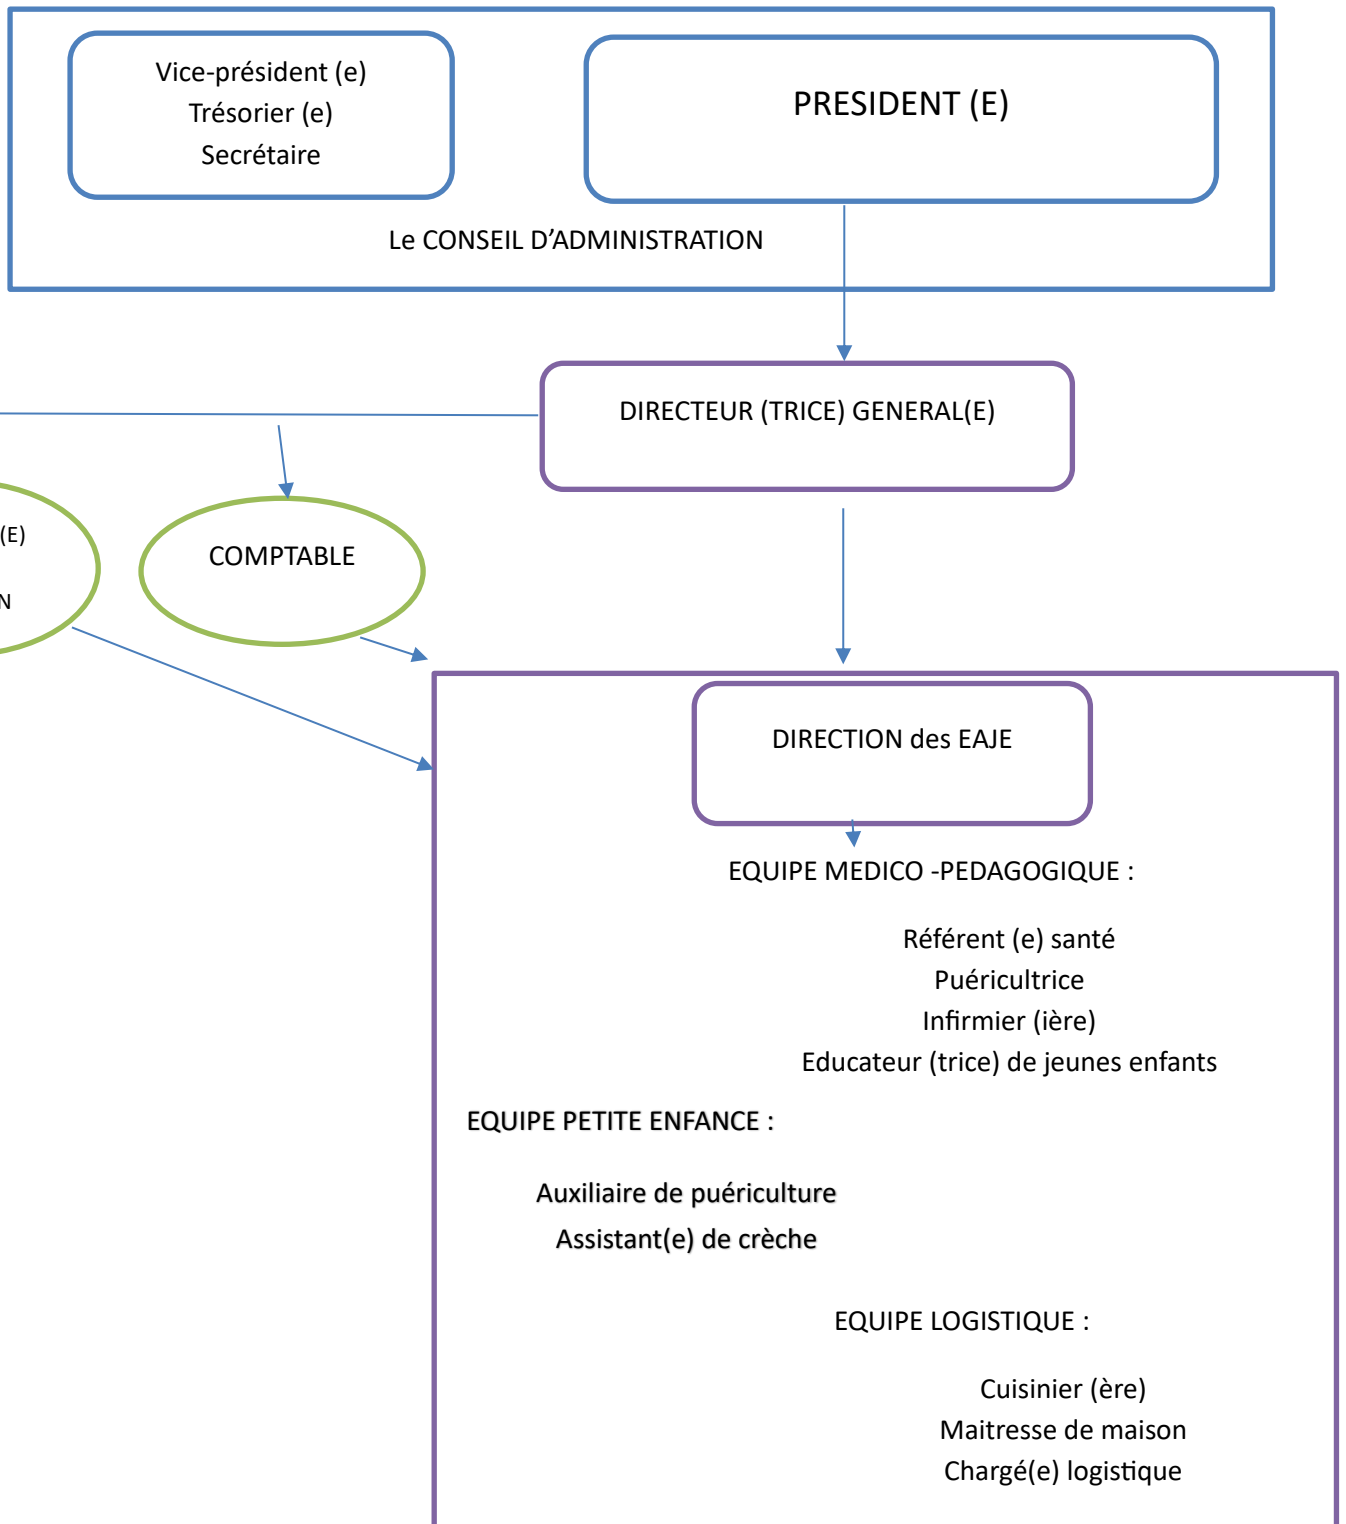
Vice-président (e)
Trésorier (e)
Secrétaire

PRESIDENT (E)

Le CONSEIL D'ADMINISTRATION

DIRECTEUR (TRICE) GENERAL(E)

(E)

N

COMPTABLE

DIRECTION des EAJE

EQUIPE MEDICO -PEDAGOGIQUE :

Référent (e) santé
Puéricultrice
Infirmier (ière)
Educateur (trice) de jeunes enfants

EQUIPE PETITE ENFANCE :

Auxiliaire de puériculture
Assistant(e) de crèche

EQUIPE LOGISTIQUE :

Cuisinier (ère)
Maitresse de maison
Chargé(e) logistique